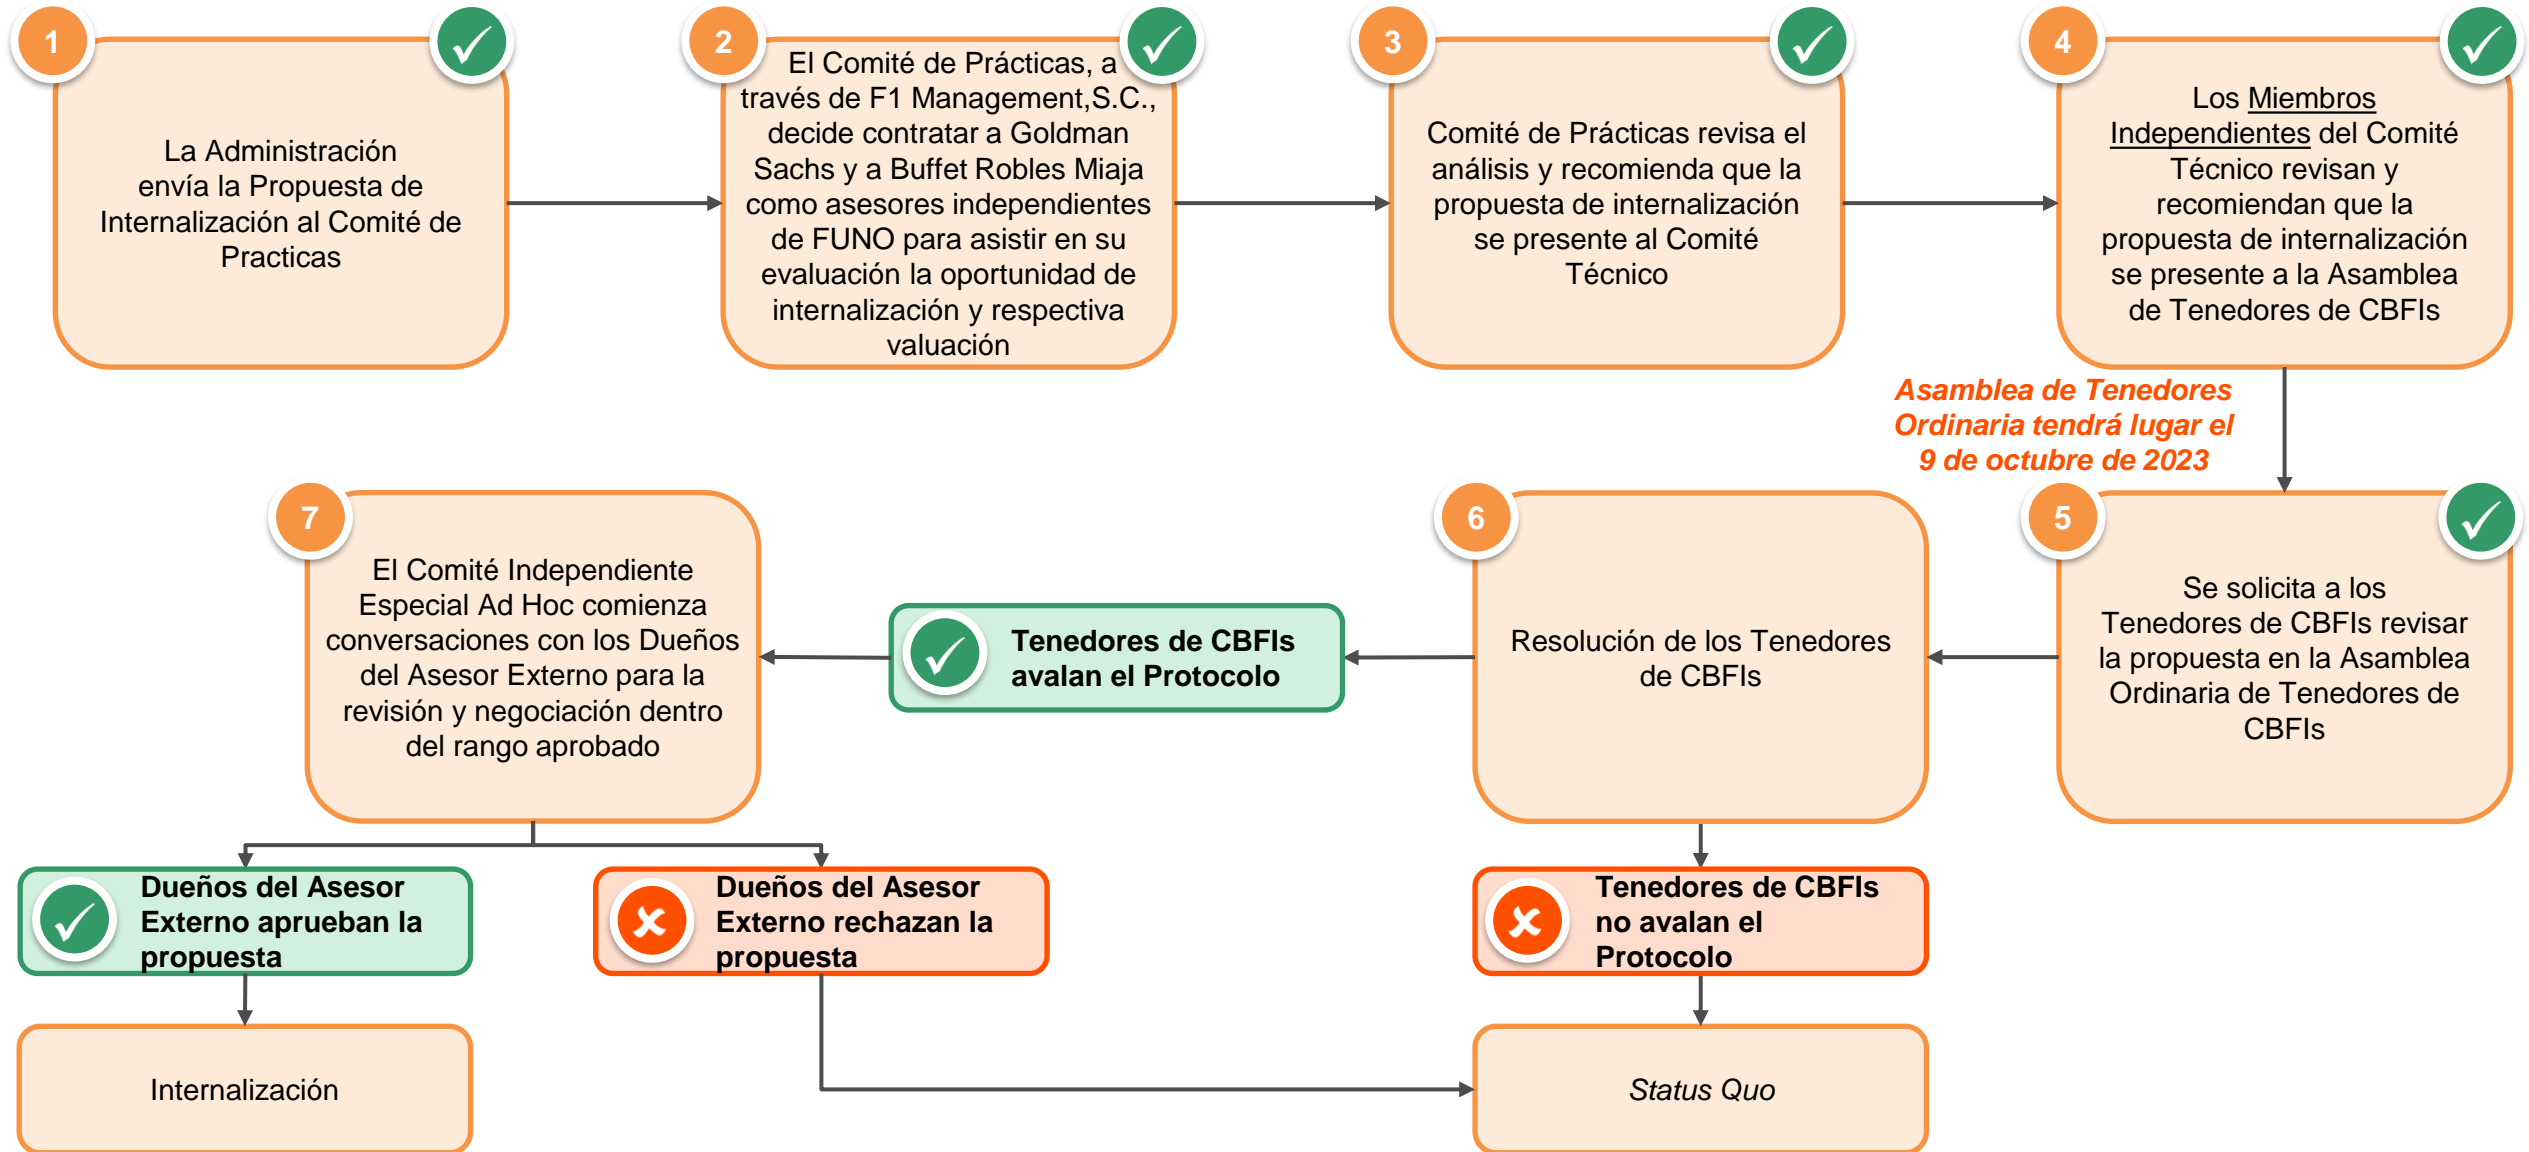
1

La Administración envía la Propuesta de Internalización al Comité de Practicas

2

El Comité de Prácticas, a través de F1 Management,S.C., decide contratar a Goldman Sachs y a Buffet Robles Miaja como asesores independientes de FUNO para asistir en su evaluación la oportunidad de internalización y respectiva valuación

3

Comité de Prácticas revisa el análisis y recomienda que la propuesta de internalización se presente al Comité Técnico

4

Los Miembros Independientes del Comité Técnico revisan y recomiendan que la propuesta de internalización se presente a la Asamblea de Tenedores de CBFIs

Asamblea de Tenedores Ordinaria tendrá lugar el 9 de octubre de 2023

5

Se solicita a los Tenedores de CBFIs revisar la propuesta en la Asamblea Ordinaria de Tenedores de CBFIs

6

Resolución de los Tenedores de CBFIs

Tenedores de CBFIs avalan el Protocolo

7

El Comité Independiente Especial Ad Hoc comienza conversaciones con los Dueños del Asesor Externo para la revisión y negociación dentro del rango aprobado

Dueños del Asesor Externo aprueban la propuesta

Dueños del Asesor Externo rechazan la propuesta

Tenedores de CBFIs no avalan el Protocolo

Internalización

Status Quo